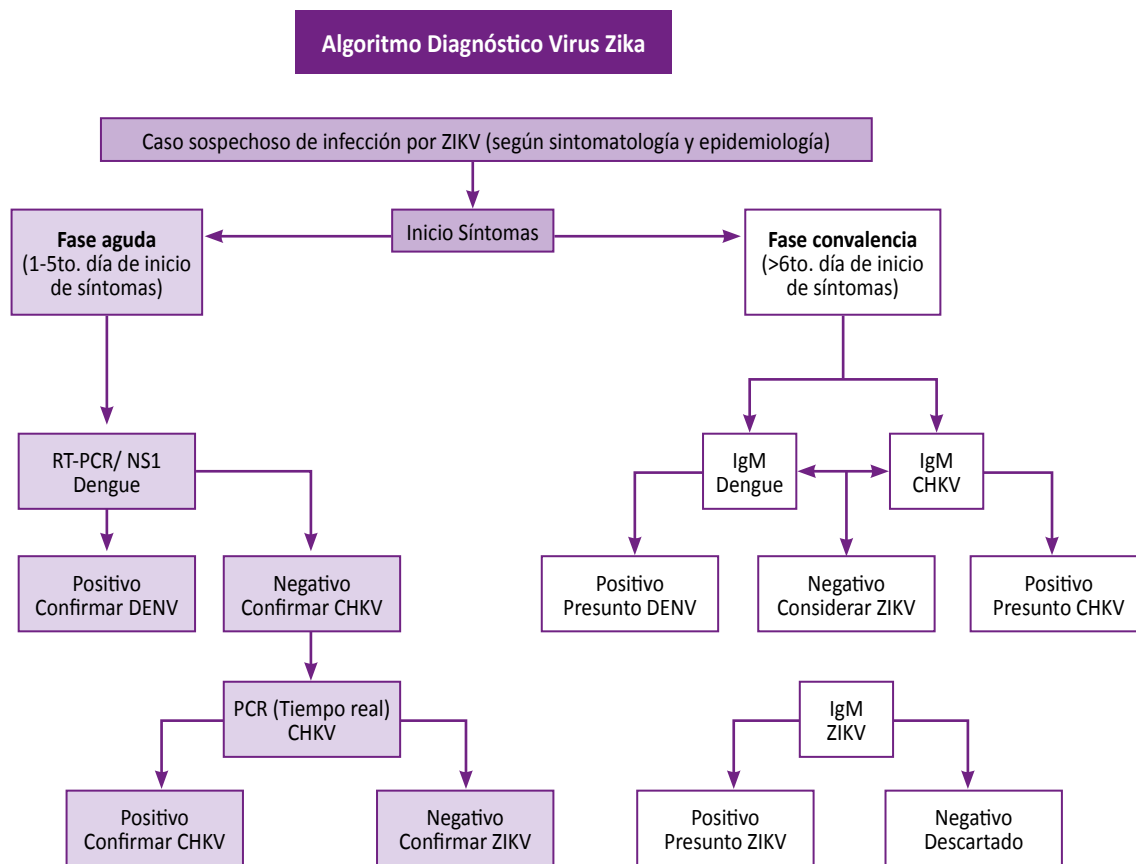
Algoritmo Diagnóstico Virus Zika

Caso sospechoso de infección por ZIKV (según sintomatología y epidemiología)

Inicio Síntomas

**Fase aguda**
(1-5to. día de inicio de síntomas)

**Fase convalencia**
(>6to. día de inicio de síntomas)

RT-PCR/ NS1
Dengue

Positivo
Confirmar DENV

Negativo
Confirmar CHKV

PCR (Tiempo real)
CHKV

Positivo
Confirmar CHKV

Negativo
Confirmar ZIKV

IgM
Dengue

IgM
CHKV

Positivo
Presunto DENV

Negativo
Considerar ZIKV

Positivo
Presunto CHKV

IgM
ZIKV

Positivo
Presunto ZIKV

Negativo
Descartado